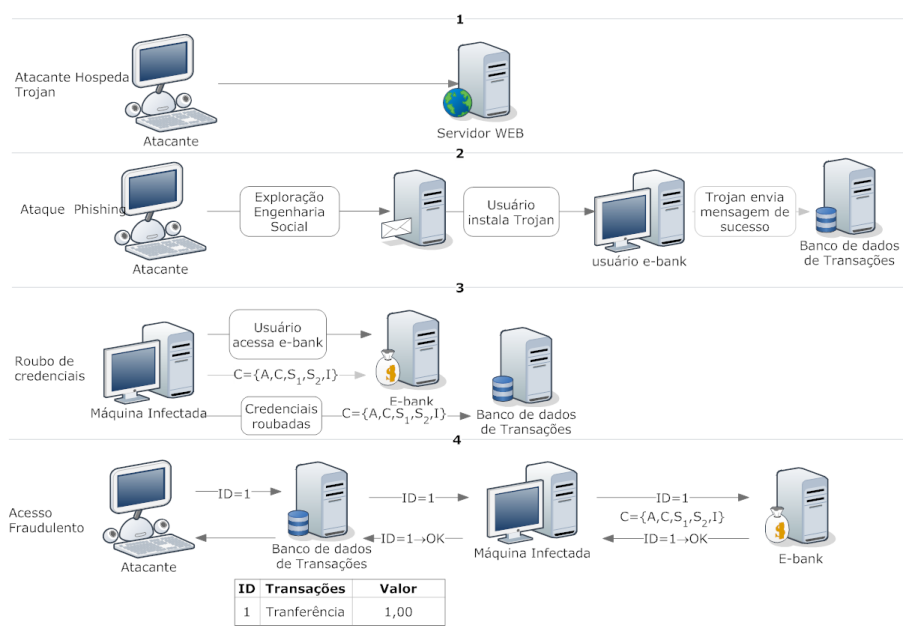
1

Atacante Hospeda Trojan

Atacante

Servidor WEB

2

Ataque Phishing

Atacante

Exploração Engenharia Social

Usuário instala Trojan

usuário e-bank

Trojan envia mensagem de sucesso

Banco de dados de Transações

3

Roubo de credenciais

Máquina Infectada

Usuário acessa e-bank

C={A,C,$S_1$,$S_2$,I}

E-bank

Credenciais roubadas

C={A,C,$S_1$,$S_2$,I}

Banco de dados de Transações

4

Acesso Fraudulento

Atacante

ID=1

ID=1→OK

Banco de dados de Transações

ID=1

ID=1→OK

Máquina Infectada

ID=1

C={A,C,$S_1$,$S_2$,I}

ID=1→OK

E-bank

| ID | Transações | Valor |
|---|---|---|
| 1 | Tranferência | 1,00 |